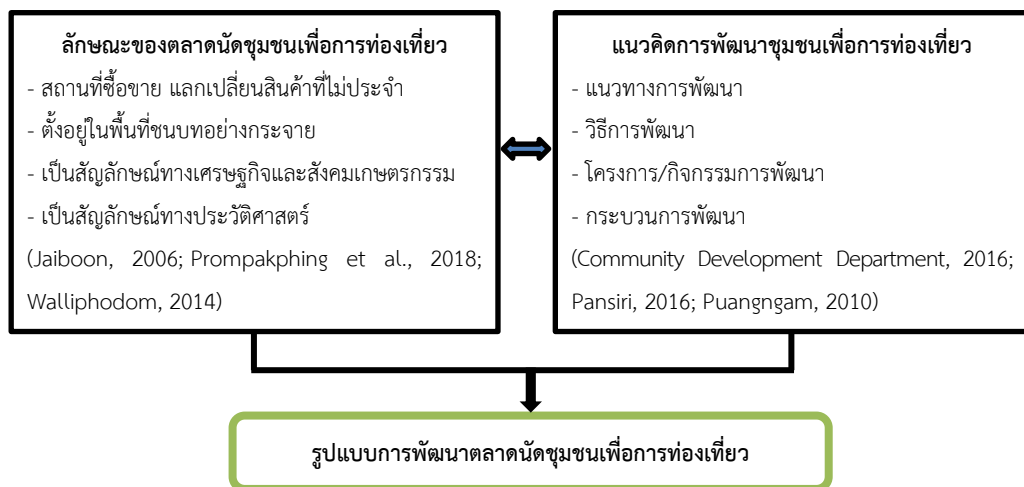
ลักษณะของตลาดนัดชุมชนเพื่อการท่องเที่ยว

- สถานที่ซื้อขาย แลกเปลี่ยนสินค้าที่ไม่ประจำ
- ตั้งอยู่ในพื้นที่ชนบทอย่างกระจาย
- เป็นสัญลักษณ์ทางเศรษฐกิจและสังคมเกษตรกรรม
- เป็นสัญลักษณ์ทางประวัติศาสตร์

(Jaiboon, 2006; Prompakphing et al., 2018; Walliphodom, 2014)

แนวคิดการพัฒนาชุมชนเพื่อการท่องเที่ยว

- แนวทางการพัฒนา
- วิธีการพัฒนา
- โครงการ/กิจกรรมการพัฒนา
- กระบวนการพัฒนา

(Community Development Department, 2016; Pansiri, 2016; Puangngam, 2010)

รูปแบบการพัฒนาตลาดนัดชุมชนเพื่อการท่องเที่ยว